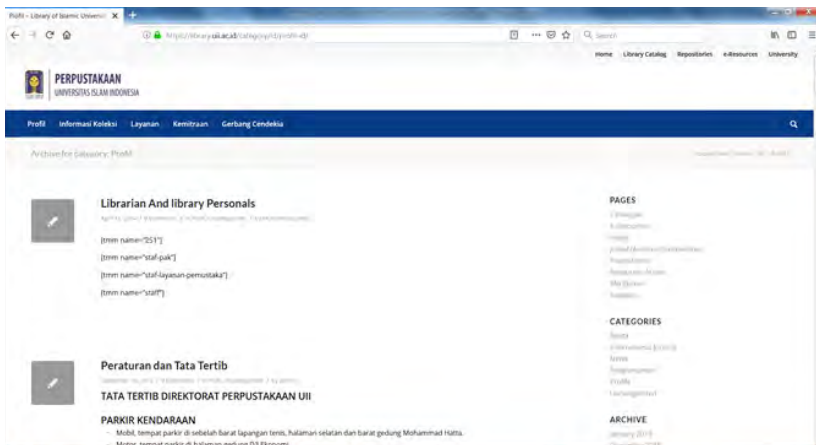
Profil – Library of Islamic Universi ×

https://library.uii.ac.id/category/profil-id/

Search

Home Library Catalog Repositories e-Resources University

PERPUSTAKAAN
UNIVERSITAS ISLAM INDONESIA

Profil Informasi Koleksi Layanan Kemitraan Gerbang Cendekia

Archive for category: Profil

Librarian And library Personals

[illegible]

[tmm name="251"]

[tmm name="staf-pak"]

[tmm name="staf-layanan-pemustaka"]

[tmm name="staff"]

Peraturan dan Tata Tertib

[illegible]

TATA TERTIB DIREKTORAT PERPUSTAKAAN UII

PARKIR KENDARAAN

– Mobil, tempat parkir di sebelah barat lapangan tenis, halaman selatan dan barat gedung Mohammad Hatta.

– Motor, tempat parkir di halaman gedung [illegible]

PAGES

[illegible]

CATEGORIES

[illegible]

ARCHIVE

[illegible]